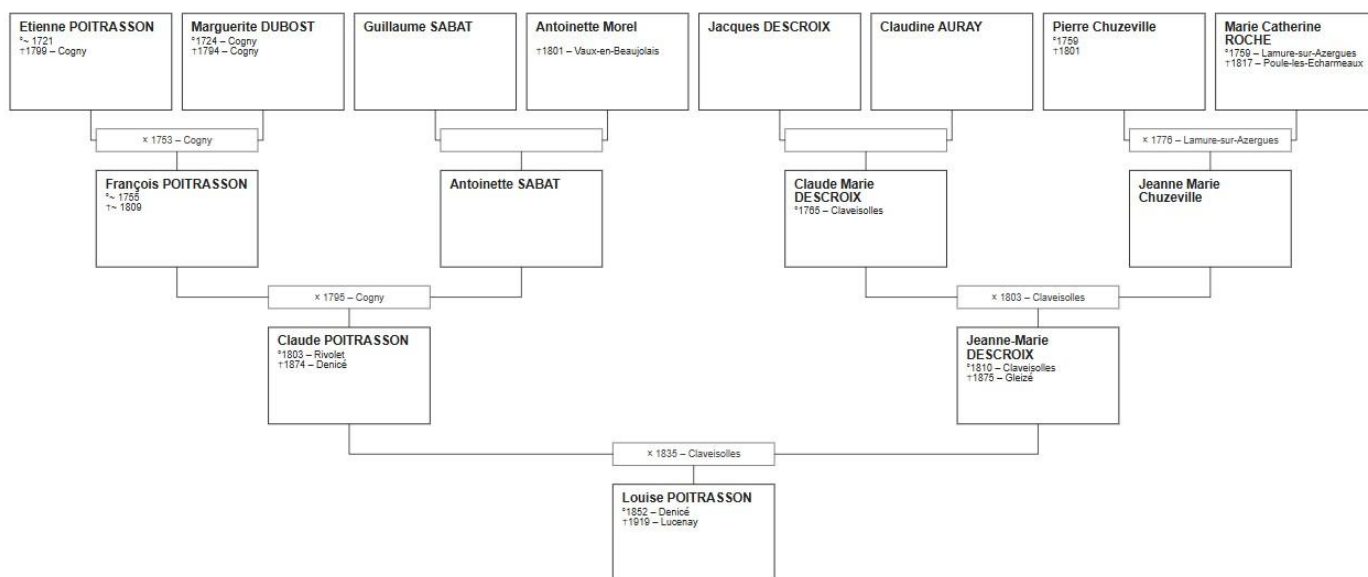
Etienne POITRASSON
°~ 1721
†1799 – Cogny

Marguerite DUBOST
°1724 – Cogny
†1794 – Cogny

Guillaume SABAT

Antoinette Morel
†1801 – Vaux-en-Beaujolais

Jacques DESCROIX

Claudine AURAY

Pierre Chuzeville
°1759
†1801

Marie Catherine ROCHE
°1759 – Lamure-sur-Azergues
†1817 – Poule-les-Echarmeaux

× 1753 – Cogny

× 1776 – Lamure-sur-Azergues

François POITRASSON
°~ 1755
†~ 1809

Antoinette SABAT

Claude Marie DESCROIX
°1785 – Claveisolles

Jeanne Marie Chuzeville

× 1795 – Cogny

× 1803 – Claveisolles

Claude POITRASSON
°1803 – Rivolet
†1874 – Denicé

Jeanne-Marie DESCROIX
°1810 – Claveisolles
†1875 – Gleizé

× 1835 – Claveisolles

Louise POITRASSON
°1852 – Denicé
†1919 – Lucenay